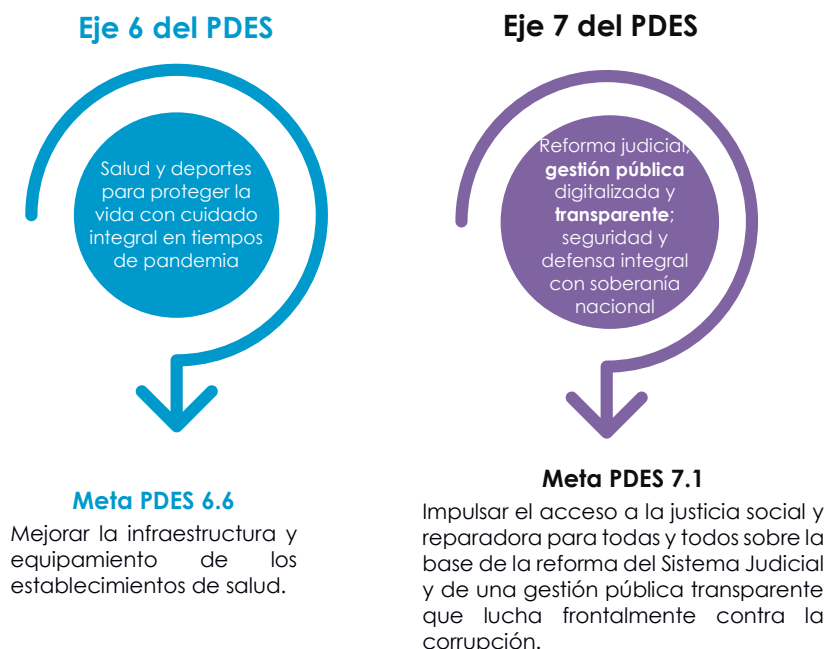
Eje 6 del PDES

Salud y deportes para proteger la vida con cuidado integral en tiempos de pandemia

Meta PDES 6.6

Mejorar la infraestructura y equipamiento de los establecimientos de salud.

Eje 7 del PDES

Reforma judicial, gestión pública digitalizada y transparente; seguridad y defensa integral con soberanía nacional

Meta PDES 7.1

Impulsar el acceso a la justicia social y reparadora para todas y todos sobre la base de la reforma del Sistema Judicial y de una gestión pública transparente que lucha frontalmente contra la corrupción.